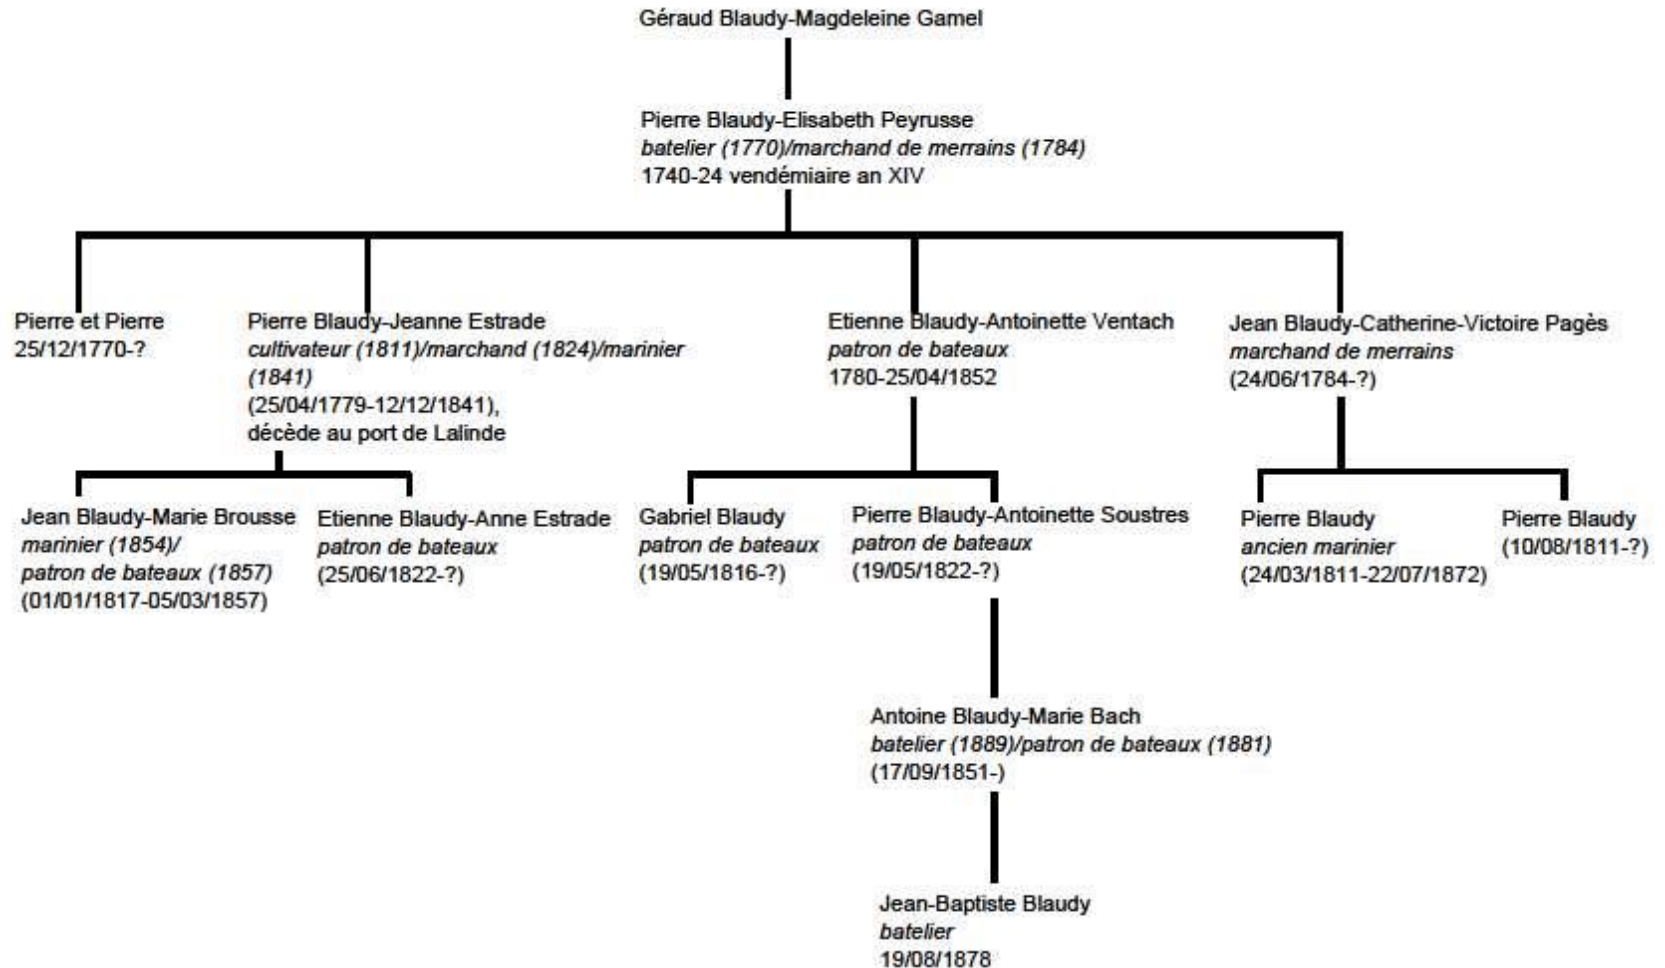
Géraud Blaudy-Magdeleine Gamel

Pierre Blaudy-Elisabeth Peyrusse
batelier (1770)/marchand de merrains (1784)
1740-24 vendémiaire an XIV

Pierre et Pierre
25/12/1770-?

Pierre Blaudy-Jeanne Estrade
cultivateur (1811)/marchand (1824)/marinier (1841)
(25/04/1779-12/12/1841),
décède au port de Lalinde

Etienne Blaudy-Antoinette Ventach
patron de bateaux
1780-25/04/1852

Jean Blaudy-Catherine-Victoire Pagès
marchand de merrains
(24/06/1784-?)

Jean Blaudy-Marie Brousse
marinier (1854)/
patron de bateaux (1857)
(01/01/1817-05/03/1857)

Etienne Blaudy-Anne Estrade
patron de bateaux
(25/06/1822-?)

Gabriel Blaudy
patron de bateaux
(19/05/1816-?)

Pierre Blaudy-Antoinette Soustres
patron de bateaux
(19/05/1822-?)

Pierre Blaudy
ancien marinier
(24/03/1811-22/07/1872)

Pierre Blaudy
(10/08/1811-?)

Antoine Blaudy-Marie Bach
batelier (1889)/patron de bateaux (1881)
(17/09/1851-)

Jean-Baptiste Blaudy
batelier
19/08/1878